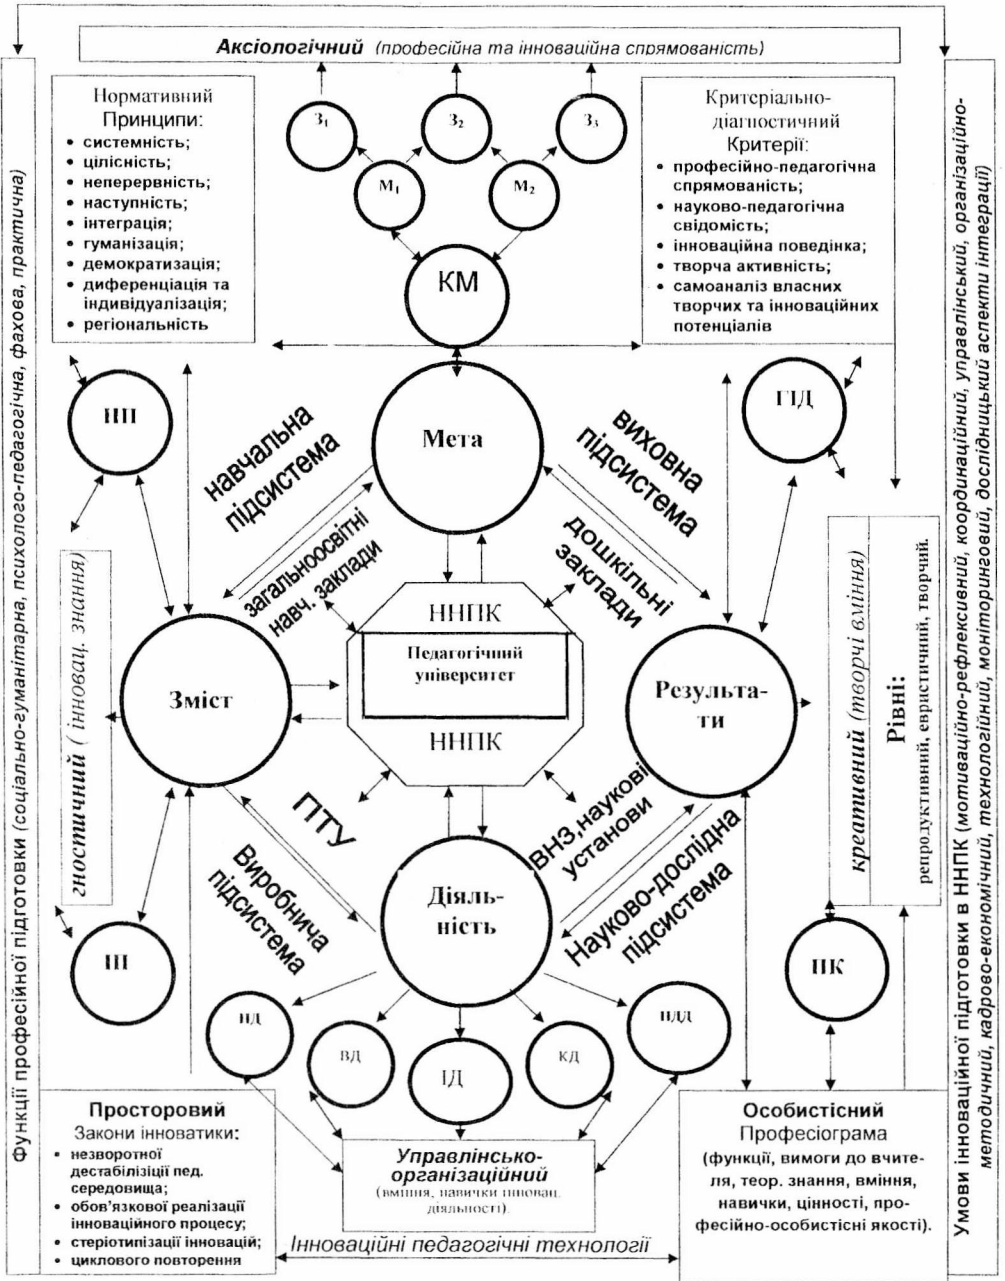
**Аксіологічний** (професійна та інноваційна спрямованість)

Нормативний
Принципи:
- системність;
- цілісність;
- неперервність;
- наступність;
- інтеграція;
- гуманізація;
- демократизація;
- диференціація та індивідуалізація;
- регіональність

$З_1$ $З_2$ $З_3$
$М_1$ $М_2$
КМ

Критеріально-діагностичний
Критерії:
- професійно-педагогічна спрямованість;
- науково-педагогічна свідомість;
- інноваційна поведінка;
- творча активність;
- самоаналіз власних творчих та інноваційних потенціалів

НП
Мета
ПД
навчальна підсистема
виховна підсистема
загальноосвітні навч. заклади
дошкільні заклади
ННПК
Педагогічний університет
ННПК
Зміст
Результати
гностичний (інновац. знання)
креативний (творчі вміння)
Рівні: репродуктивний, евристичний, творчий.
ПТУ
ВНЗ,наукові установи
Виробнича підсистема
Діяльність
Науково-дослідна підсистема
ПІ
ПК
НД
ВД
ІД
КД
НДД

Просторовий
Закони інноватики:
- незворотної дестабілізації пед. середовища;
- обов'язкової реалізації інноваційного процесу;
- стереотипізації інновацій;
- циклового повторення

**Управлінсько-організаційний**
(вміння, навички інновац. діяльності).

Особистісний
Професіограма
(функції, вимоги до вчителя, теор. знання, вміння, навички, цінності, професійно-особистісні якості).

Інноваційні педагогічні технології

Функції професійної підготовки (соціально-гуманітарна, психолого-педагогічна, фахова, практична)

Умови інноваційної підготовки в ННПК (мотиваційно-рефлексивний, координаційний, управлінський, організаційно-методичний, кадрово-економічний, технологічний, моніторинговий, дослідницький аспекти інтеграції)